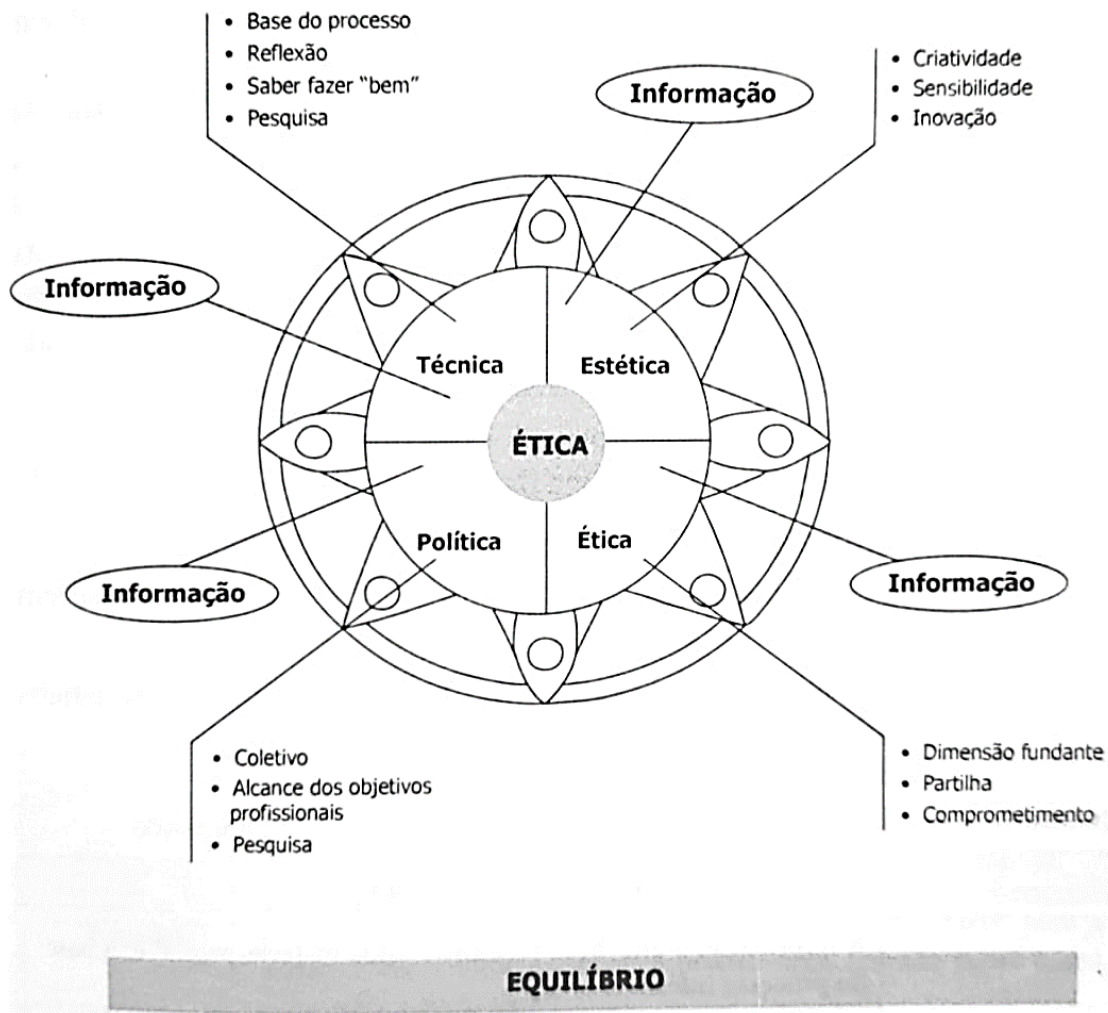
• Base do processo
• Reflexão
• Saber fazer "bem"
• Pesquisa

Informação

• Criatividade
• Sensibilidade
• Inovação

Informação

Técnica

Estética

ÉTICA

Política

Ética

Informação

Informação

• Coletivo
• Alcance dos objetivos profissionais
• Pesquisa

• Dimensão fundante
• Partilha
• Comprometimento

EQUILÍBRIO